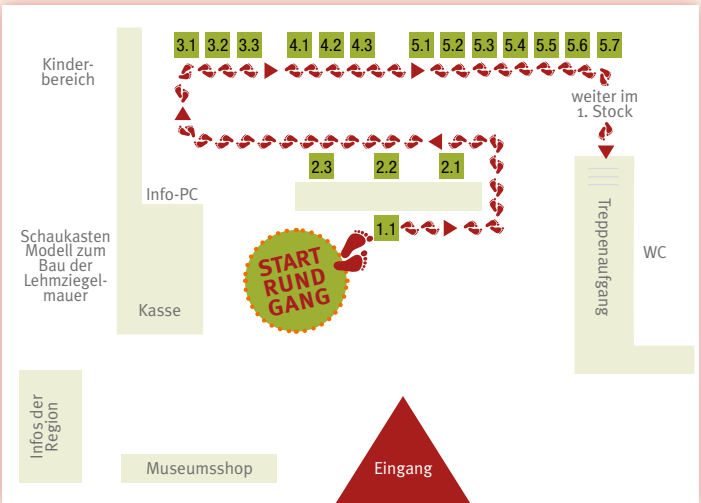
3.1 3.2 3.3 4.1 4.2 4.3 5.1 5.2 5.3 5.4 5.5 5.6 5.7

Kinderbereich

weiter im 1. Stock

2.3 2.2 2.1

Info-PC

1.1

Schaukasten Modell zum Bau der Lehmziegelmauer

START RUND GANG

Treppenaufgang

WC

Kasse

Infos der Region

Museumsshop

Eingang